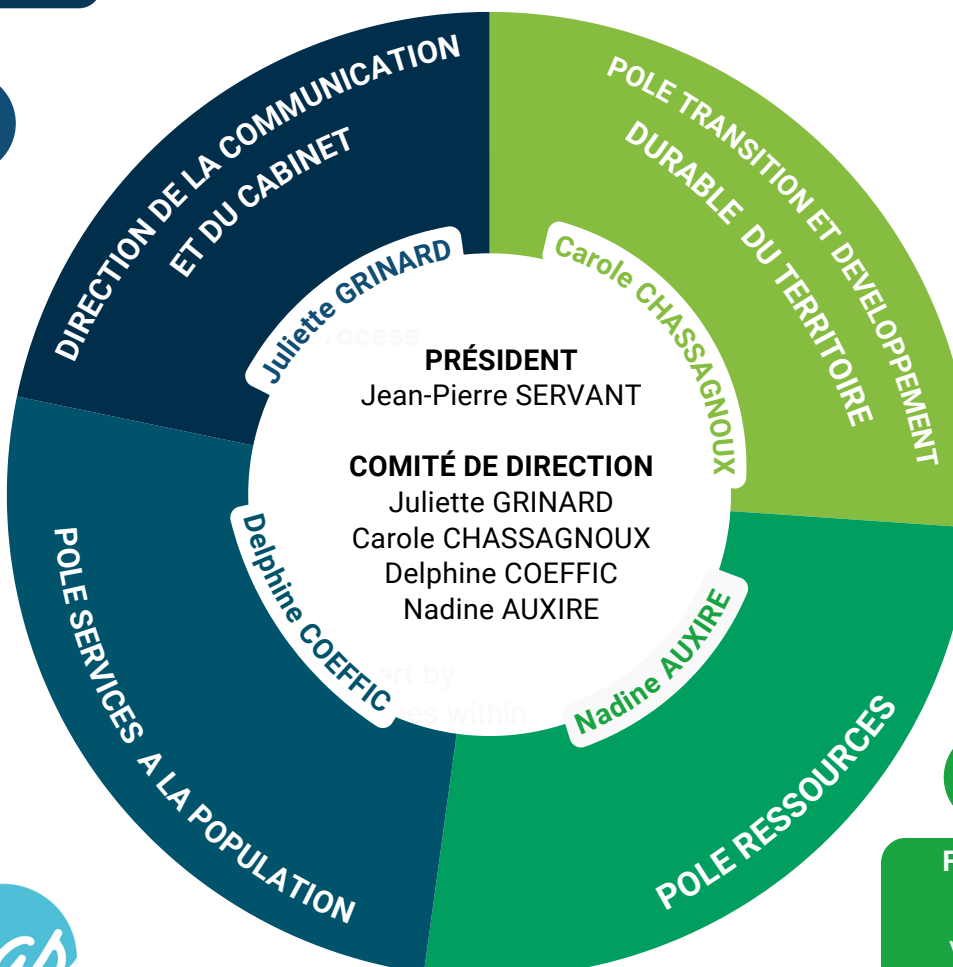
DIRECTION DE LA COMMUNICATION ET DU CABINET

POLE TRANSITION ET DEVELOPPEMENT DURABLE DU TERRITOIRE

Juliette GRINARD

Carole CHASSAGNOUX

rocess

PRÉSIDENT
Jean-Pierre SERVANT

COMITÉ DE DIRECTION
Juliette GRINARD
Carole CHASSAGNOUX
Delphine COEFFIC
Nadine AUXIRE

Delphine COEFFIC

ert by
es within

Nadine AUXIRE

POLE SERVICES A LA POPULATION

POLE RESSOURCES

F

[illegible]